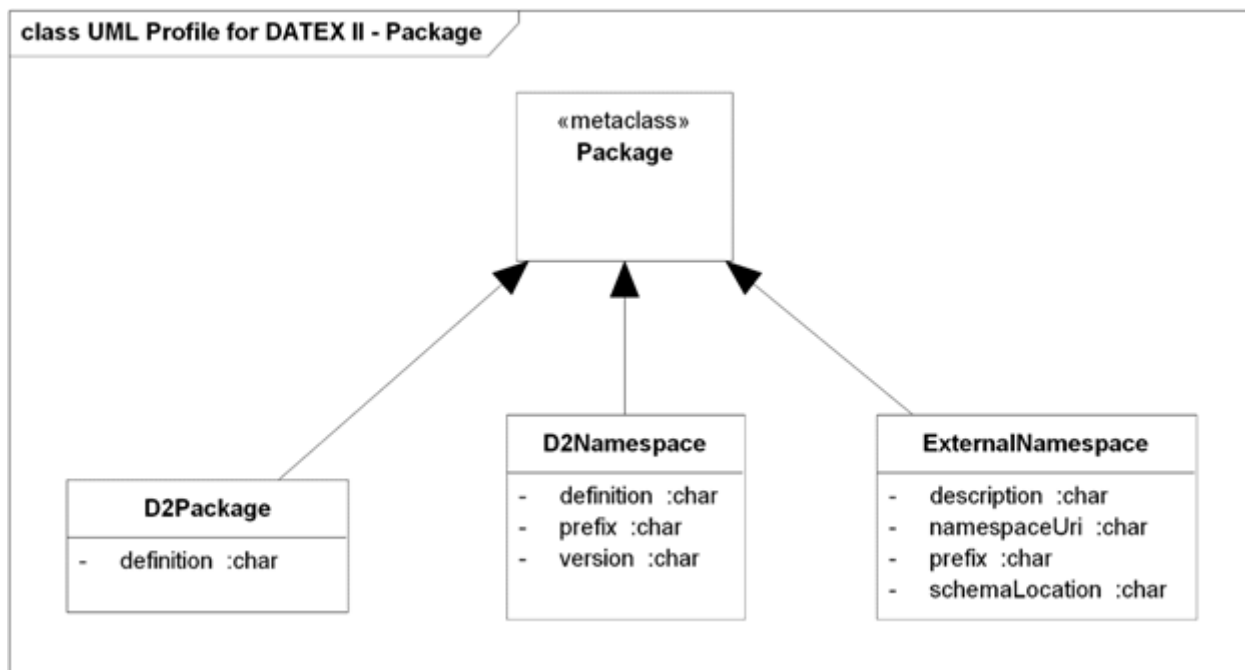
class UML Profile for DATEX II - Package

«metaclass»
Package

D2Package
- definition :char

D2Namespace
- definition :char
- prefix :char
- version :char

ExternalNamespace
- description :char
- namespaceUri :char
- prefix :char
- schemaLocation :char